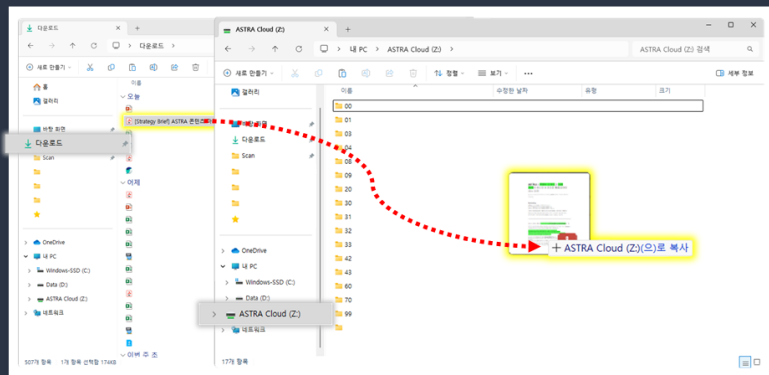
다운로드
+
다운로드
새로 만들기
홈
갤러리
바탕 화면
다운로드
Scan
OneDrive
내 PC
Windows-SSD (C:)
Data (D:)
ASTRA Cloud (Z:)
네트워크
507개 항목 1개 항목 선택함 174KB
이름
오늘
[Strategy Brief] ASTRA 온린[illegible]
어제
이번 주 초

ASTRA Cloud (Z:)
+
내 PC > ASTRA Cloud (Z:)
ASTRA Cloud (Z:) 검색
새로 만들기
정렬
보기
세부 정보
갤러리
바탕 화면
다운로드
Scan
OneDrive
내 PC
Windows-SSD (C:)
Data (D:)
ASTRA Cloud (Z:)
네트워크
17개 항목
이름
수정한 날짜
유형
크기
00
01
02
04
08
09
20
30
31
32
33
42
43
60
70
99
+ ASTRA Cloud (Z:)(으)로 복사